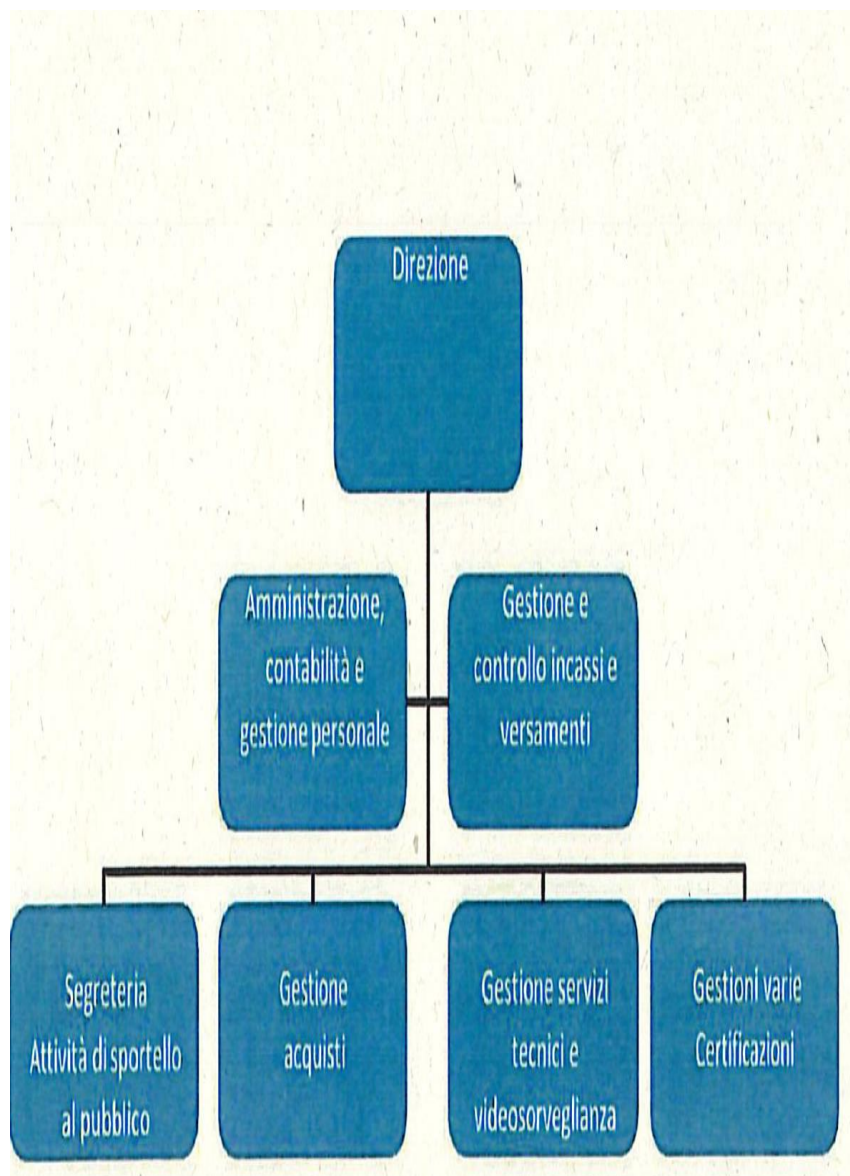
Direzione

Amministrazione, contabilità e gestione personale

Gestione e controllo incassi e versamenti

Segreteria
Attività di sportello al pubblico

Gestione acquisti

Gestione servizi tecnici e videosorveglianza

Gestioni varie
Certificazioni